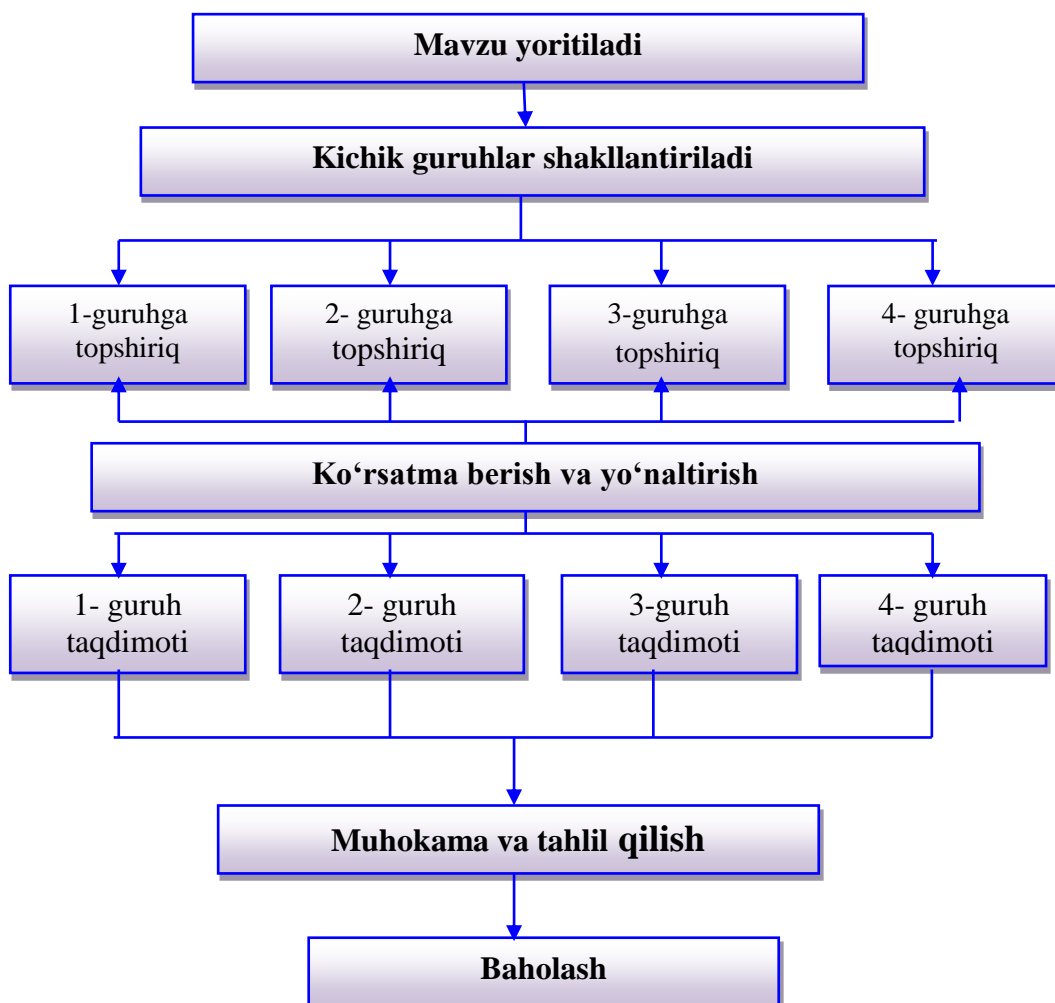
Mavzu yoritiladi

Kichik guruhlar shakllantiriladi

1-guruhga topshiriq

2- guruhga topshiriq

3-guruhga topshiriq

4- guruhga topshiriq

Ko‘rsatma berish va yo‘naltirish

1- guruh taqdimoti

2- guruh taqdimoti

3-guruh taqdimoti

4- guruh taqdimoti

Muhokama va tahlil qilish

Baholash